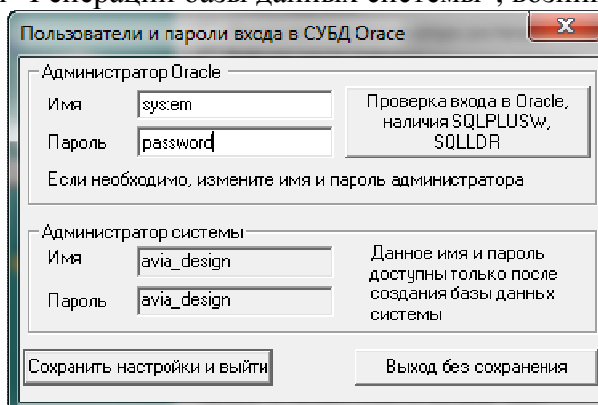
Пользователи и пароли входа в СУБД Orace

Администратор Oracle

Имя system

Пароль password

Проверка входа в Oracle, наличия SQLPLUSW, SQLLDR

Если необходимо, измените имя и пароль администратора

Администратор системы

Имя avia_design

Пароль avia_design

Данное имя и пароль доступны только после создания базы данных системы

Сохранить настройки и выйти

Выход без сохранения